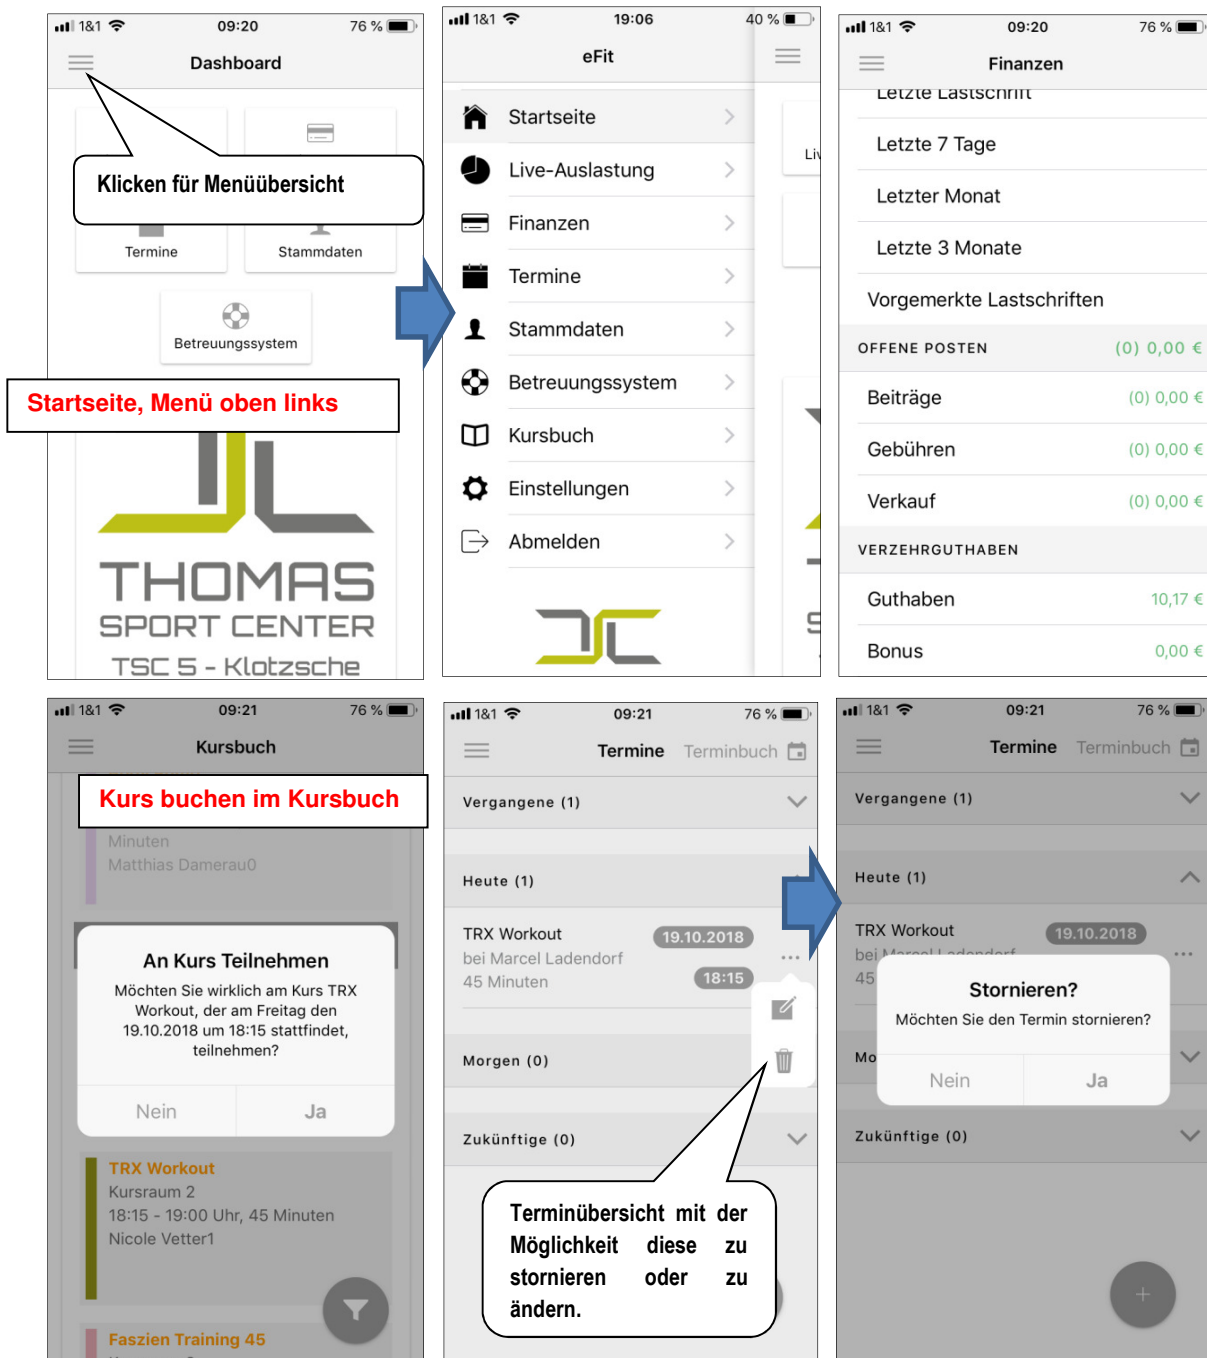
1&1 09:20 76 %

Dashboard

Klicken für Menüübersicht

Termine

Stammdaten

Betreuungssystem

Startseite, Menü oben links

THOMAS SPORT CENTER TSC 5 - Klotzsche

1&1 19:06 40 %

eFit

Startseite

Live-Auslastung

Finanzen

Termine

Stammdaten

Betreuungssystem

Kursbuch

Einstellungen

Abmelden

1&1 09:20 76 %

Finanzen

Letzte Lastschrift

Letzte 7 Tage

Letzter Monat

Letzte 3 Monate

Vorgemerkte Lastschriften

OFFENE POSTEN (0) 0,00 €

Beiträge (0) 0,00 €

Gebühren (0) 0,00 €

Verkauf (0) 0,00 €

VERZEHRGUTHABEN

Guthaben 10,17 €

Bonus 0,00 €

1&1 09:21 76 %

Kursbuch

Kurs buchen im Kursbuch

Minuten
Matthias Damerau0

An Kurs Teilnehmen

Möchten Sie wirklich am Kurs TRX Workout, der am Freitag den 19.10.2018 um 18:15 stattfindet, teilnehmen?

Nein Ja

TRX Workout
Kursraum 2
18:15 - 19:00 Uhr, 45 Minuten
Nicole Vetter1

Faszien Training 45

1&1 09:21 76 %

Termine Terminbuch

Vergangene (1)

Heute (1)

TRX Workout 19.10.2018
bei Marcel Ladendorf
45 Minuten 18:15

Morgen (0)

Zukünftige (0)

Terminübersicht mit der Möglichkeit diese zu stornieren oder zu ändern.

1&1 09:21 76 %

Termine Terminbuch

Vergangene (1)

Heute (1)

TRX Workout 19.10.2018
bei Marcel Ladendorf
45

Stornieren?

Möchten Sie den Termin stornieren?

Nein Ja

Mo

Zukünftige (0)